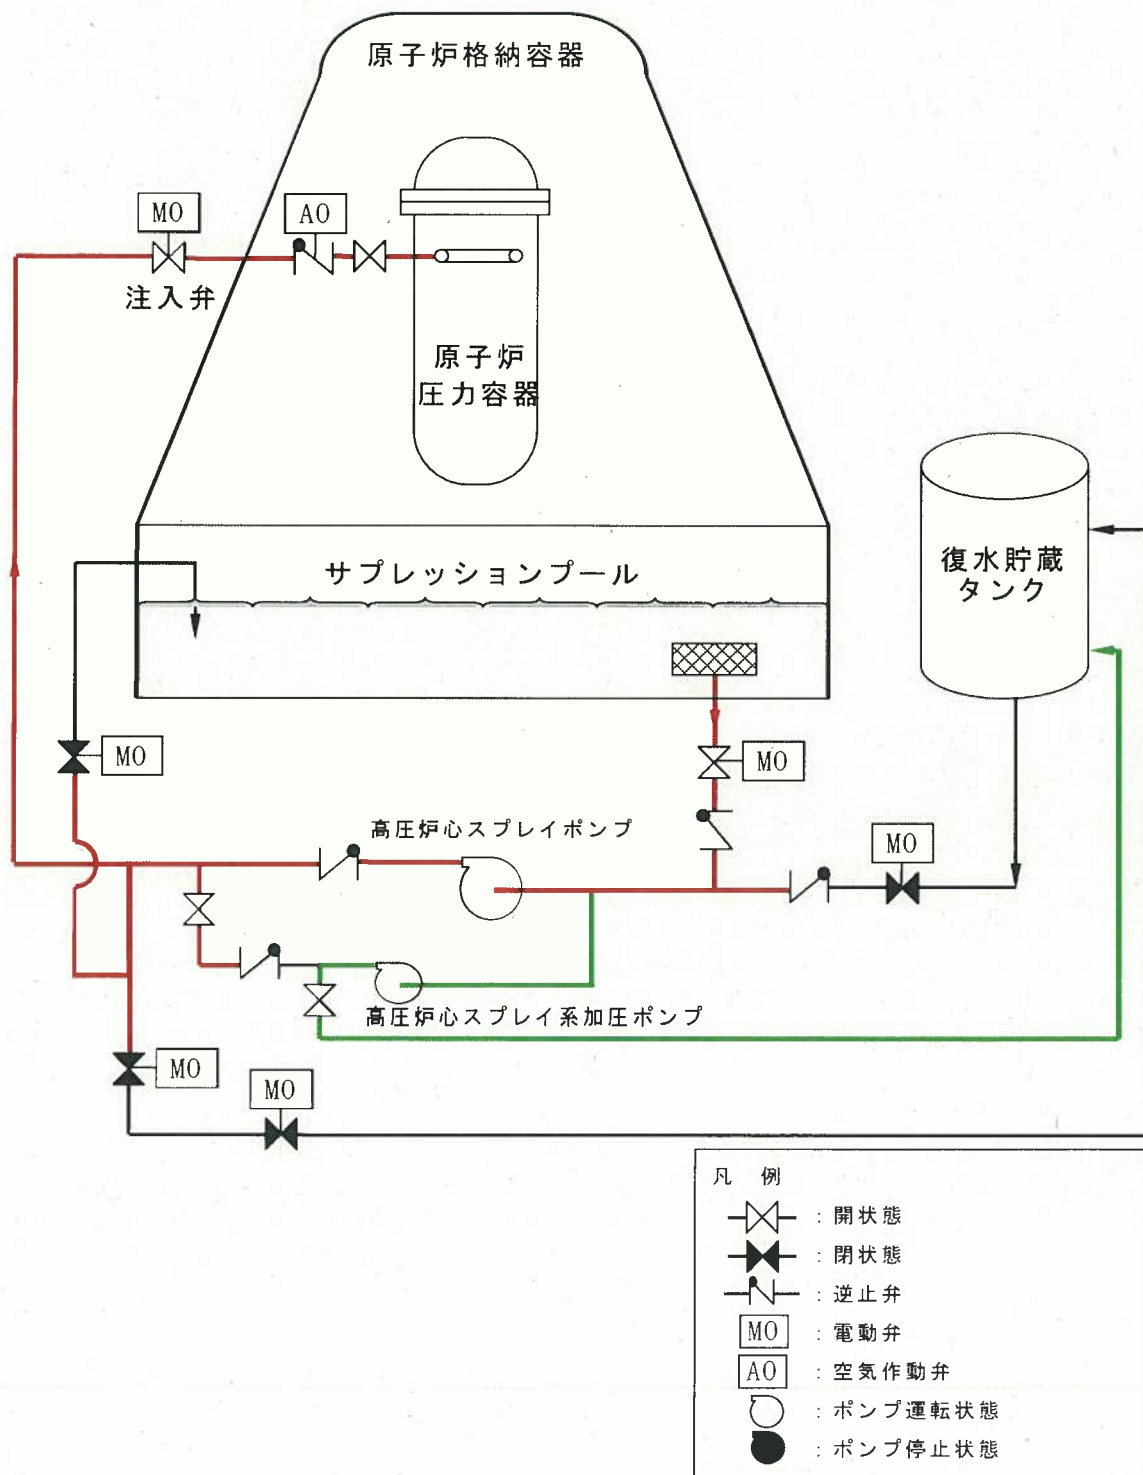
原子炉格納容器

MO

AO

注入弁

原子炉
圧力容器

復水貯蔵
タンク

サプレッションプール

MO

MO

高圧炉心スプレイポンプ

MO

高圧炉心スプレイ系加圧ポンプ

MO

MO

凡　例

：開状態

：閉状態

：逆止弁

MO ：電動弁

AO ：空気作動弁

：ポンプ運転状態

：ポンプ停止状態